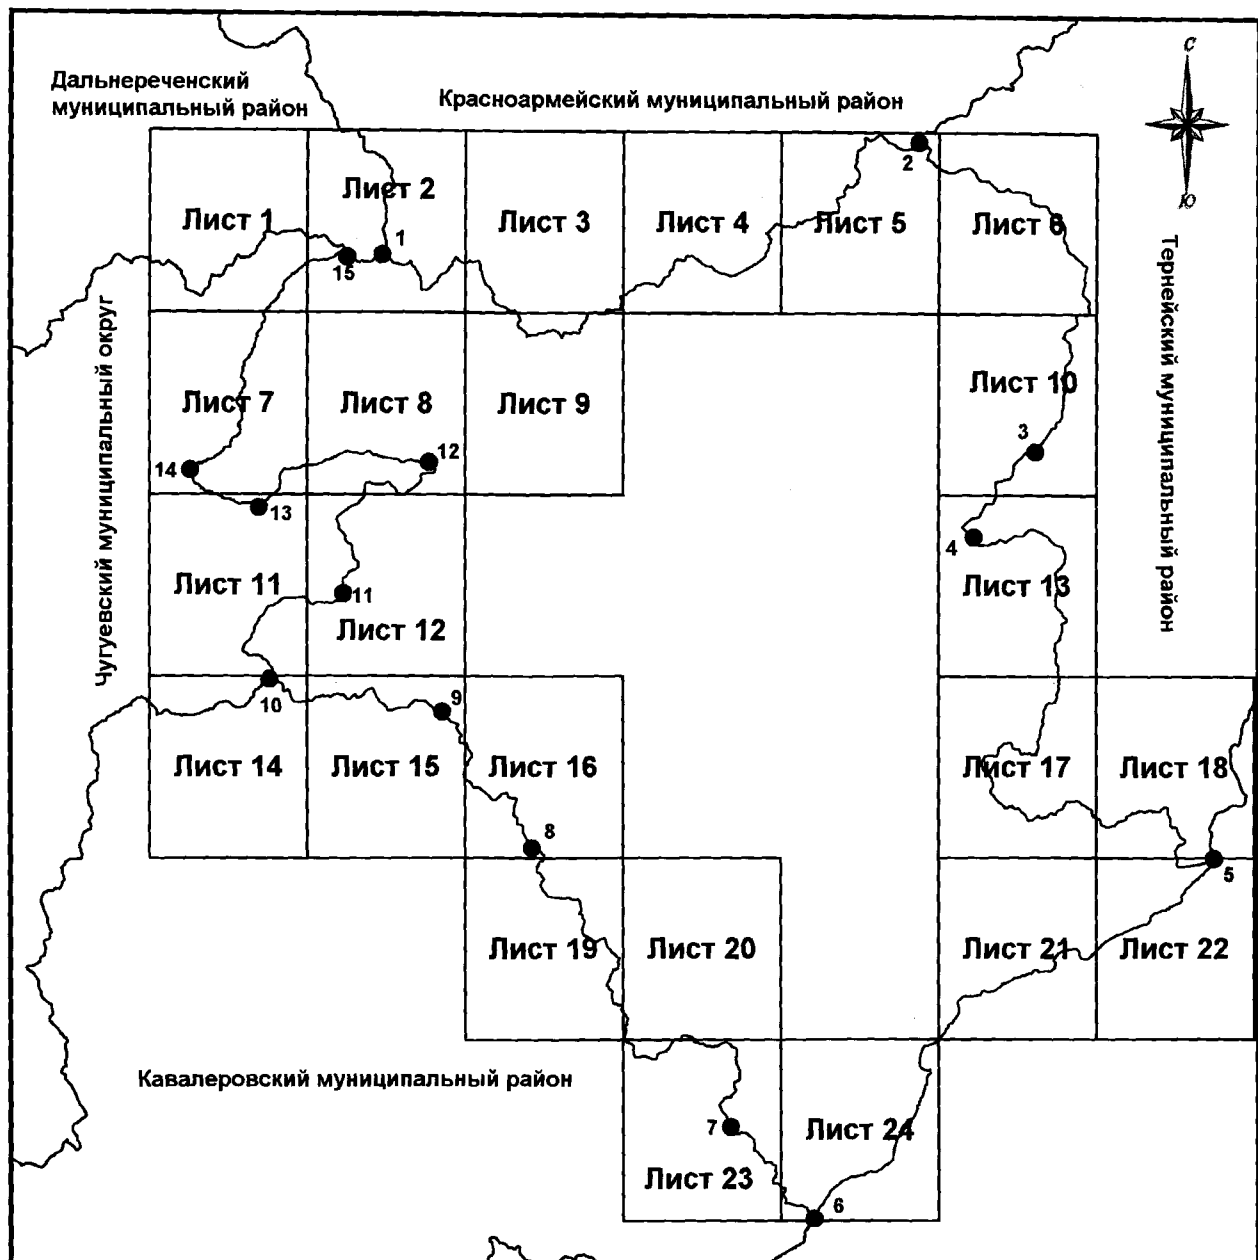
Дальнереченский муниципальный район

Красноармейский муниципальный район

С

Ю

Лист 1

Лист 2

Лист 3

Лист 4

Лист 5

Лист 6

2

1

15

Тернейский муниципальный район

Чугуевский муниципальный округ

Лист 7

Лист 8

Лист 9

Лист 10

3

14

12

13

4

Лист 11

11

Лист 12

Лист 13

10

9

Лист 14

Лист 15

Лист 16

Лист 17

Лист 18

8

5

Лист 19

Лист 20

Лист 21

Лист 22

Кавалеровский муниципальный район

7

Лист 24

Лист 23

6